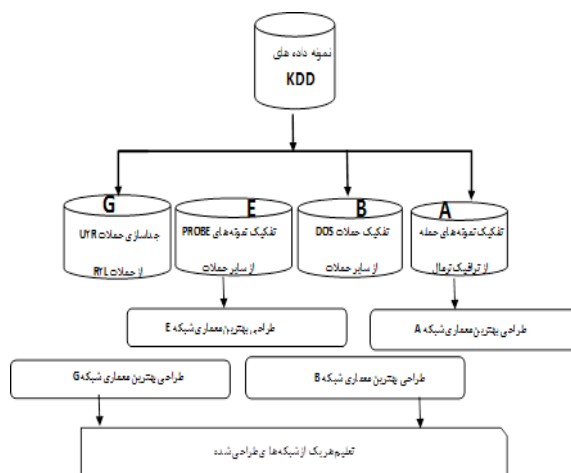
نمونه داده های KDD

G
جداسازی حملات U2R
از حملات R2L

E
تفکیک نمونه‌های PROBE
از سایر حملات

B
تفکیک حملات DOS
از سایر حملات

A
تفکیک نمونه‌های حمله
از ترافیک نرمال

طراحی بهترین معماری شبکه E

طراحی بهترین معماری شبکه A

طراحی بهترین معماری شبکه G

طراحی بهترین معماری شبکه B

تعلیم هریک از شبکه‌های طراحی شده